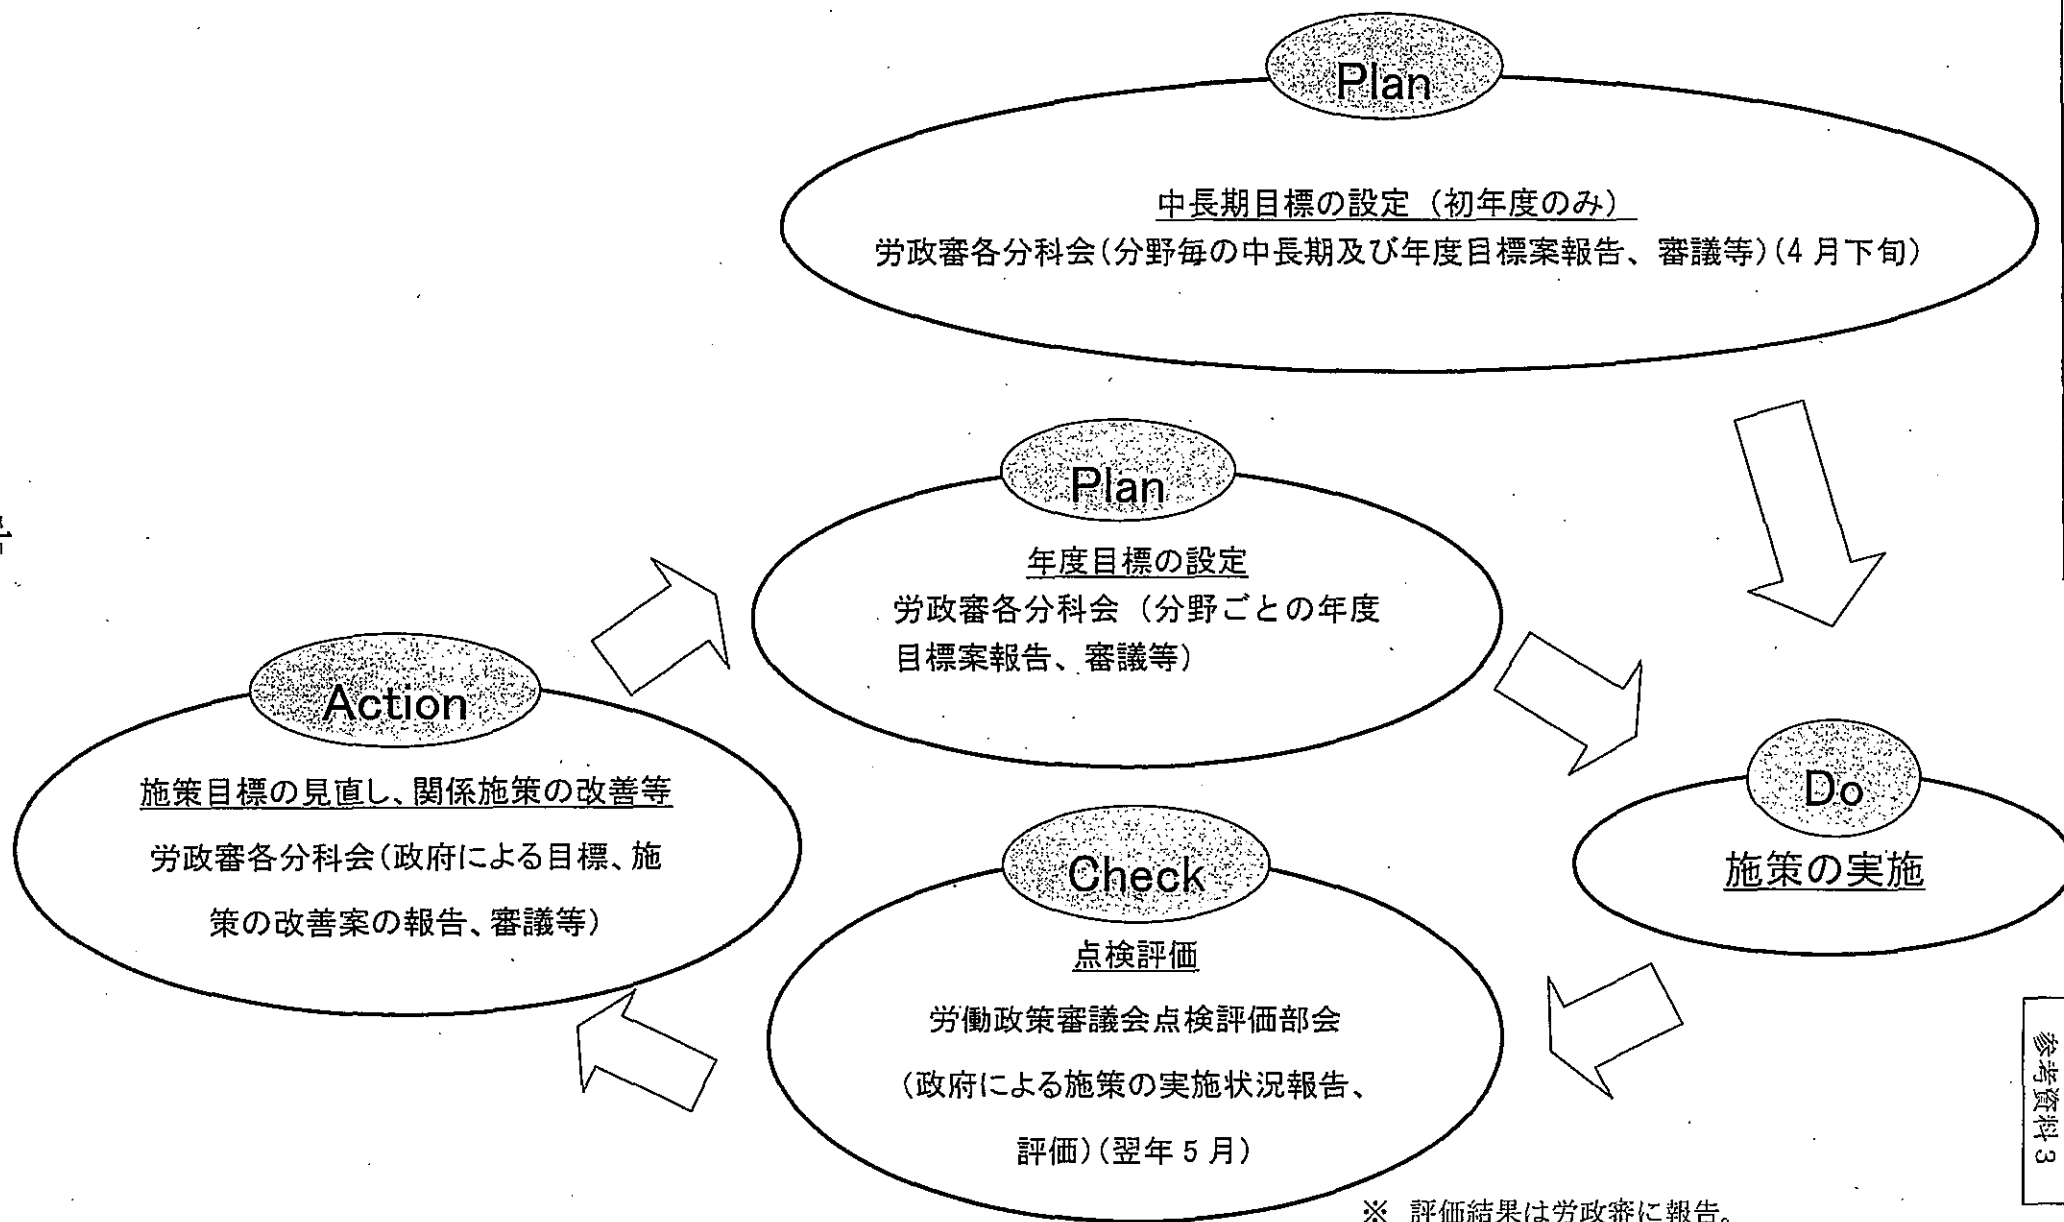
Plan

中長期目標の設定（初年度のみ）
労政審各分科会（分野毎の中長期及び年度目標案報告、審議等）（4月下旬）

Plan

年度目標の設定
労政審各分科会（分野ごとの年度目標案報告、審議等）

Do

施策の実施

Check

点検評価
労働政策審議会点検評価部会
（政府による施策の実施状況報告、評価）（翌年5月）

Action

施策目標の見直し、関係施策の改善等
労政審各分科会（政府による目標、施策の改善案の報告、審議等）

※ 評価結果は労政審に報告。

参考資料3